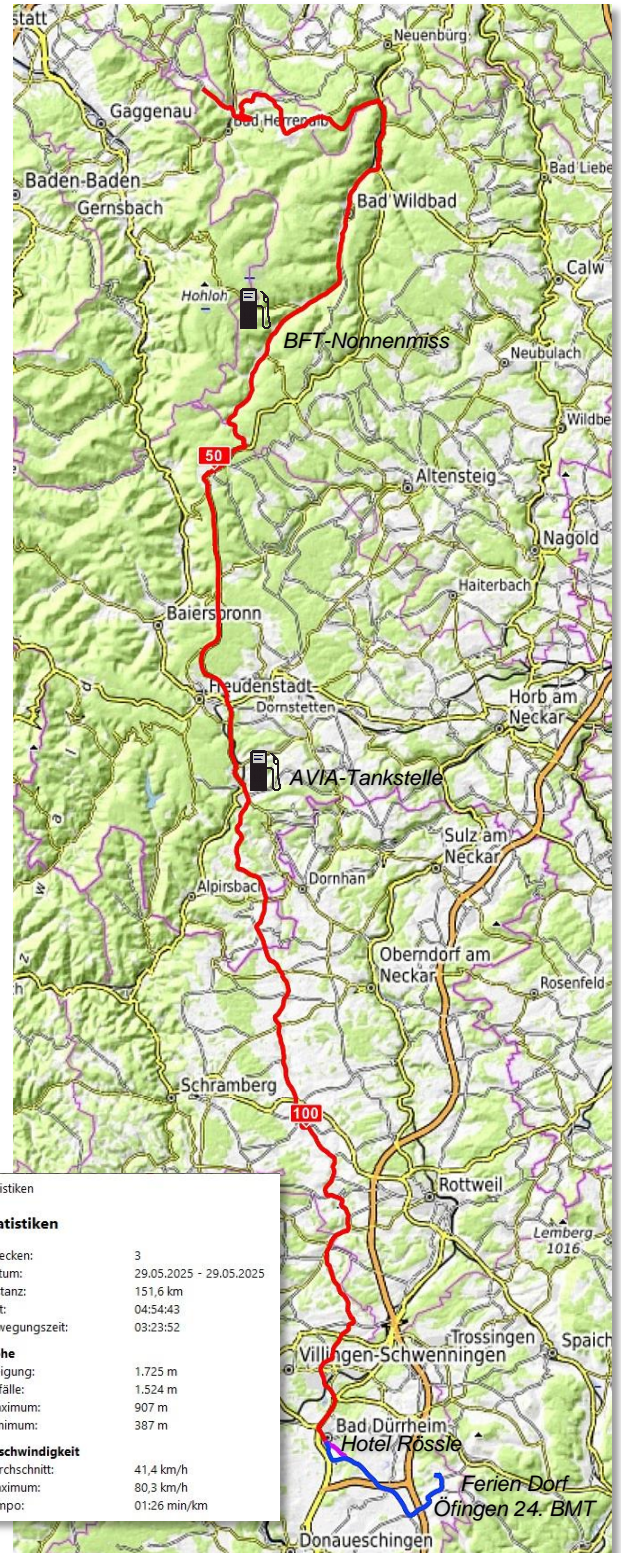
statt
Neuenbürg
Gaggenau
Bad Herrenalb
Bad Liebe
Baden-Baden
Gernsbach
Bad Wildbad
Calw
Hohloh
BFT-Nonnenmiss
Neubulach
Wildbe
50
Altensteig
Nagold
Haiterbach
Baiersbronn
Freudenstadt
Dornstetten
Horb am Neckar
AVIA-Tankstelle
Sulz am Neckar
Dornhan
Alpirsbach
Oberndorf am Neckar
Rosenfeld
Schramberg
100
Rottweil
Lemberg 1016
Trossingen
Spaich
Villingen-Schwenningen
Bad Dürrheim
Hotel Rössle
Ferien Dorf Öfingen 24. BMT
Donaueschingen

istiken

atistiken

| | |
|---|---|
| ecken: | 3 |
| tum: | 29.05.2025 - 29.05.2025 |
| tanz: | 151,6 km |
| t: | 04:54:43 |
| wegungszeit: | 03:23:52 |

he

| | |
|---|---|
| igung: | 1.725 m |
| fälle: | 1.524 m |
| ximum: | 907 m |
| nimum: | 387 m |

schwindigkeit

| | |
|---|---|
| rchschnitt: | 41,4 km/h |
| ximum: | 80,3 km/h |
| mpo: | 01:26 min/km |